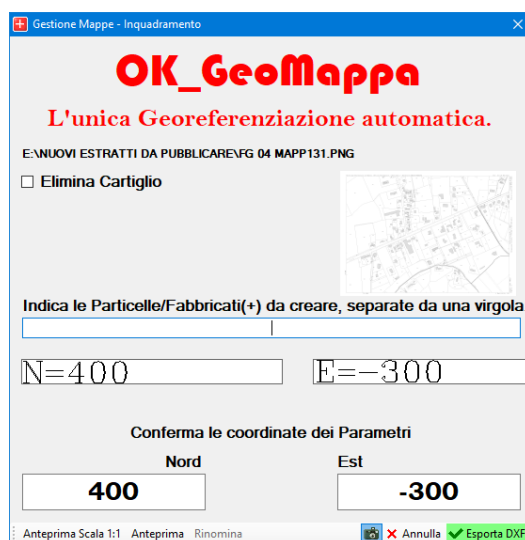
Gestione Mappe - Inquadramento

OK_GeoMappa

L'unica Georeferenziazione automatica.

E:\NUOVI ESTRATTI DA PUBBLICARE\FG 04 MAPP131.PNG

☐ Elimina Cartiglio

Indica le Particelle/Fabbricati(+) da creare, separate da una virgola

N=400

E=-300

Conferma le coordinate dei Parametri

Nord

Est

400

-300

Anteprima Scala 1:1 Anteprima Rinomina Annulla Esporta DXF